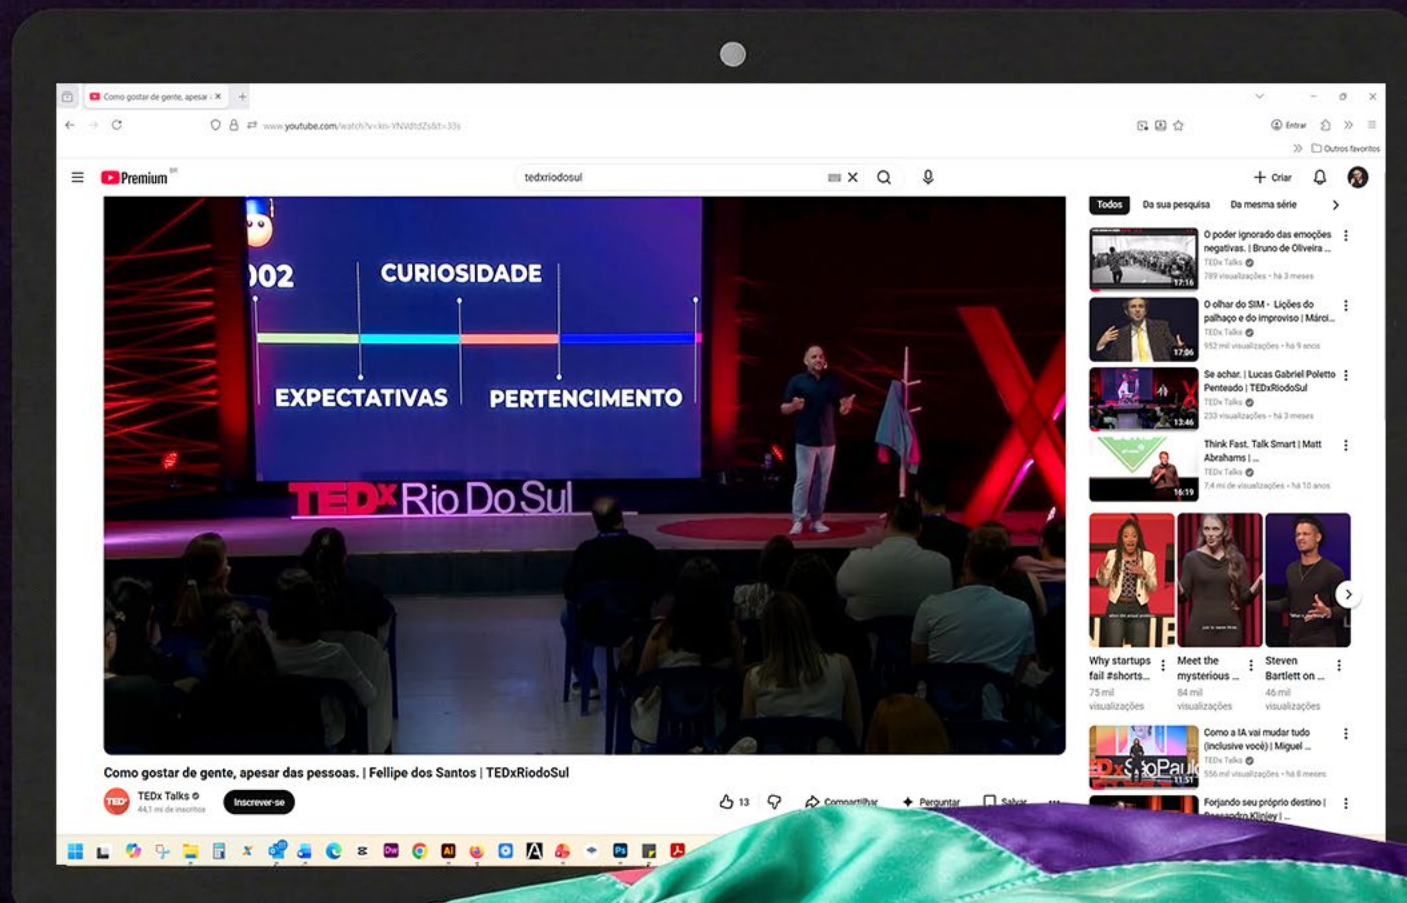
Como gostar de gente, apesar ×

www.youtube.com/watch?v=kn-YNVdtdZs&t=33s

Entrar

Outros favoritos

Premium BR

tedxriodosul

Criar

002

CURIOSIDADE

EXPECTATIVAS

PERTENCIMENTO

TEDx Rio Do Sul

Como gostar de gente, apesar das pessoas. | Fellipe dos Santos | TEDxRiodoSul

TEDx Talks
44,1 mi de inscritos

Inscrever-se

13

Compartilhar

Perguntar

Salvar

Todos

Da sua pesquisa

Da mesma série

O poder ignorado das emoções negativas. | Bruno de Oliveira ...
TEDx Talks
789 visualizações • há 3 meses
17:16

O olhar do SIM - Lições do palhaço e do improviso | Márci...
TEDx Talks
952 mil visualizações • há 9 anos
17:06

Se achar. | Lucas Gabriel Poletto Penteado | TEDxRiodoSul
TEDx Talks
233 visualizações • há 3 meses
13:46

Think Fast, Talk Smart | Matt Abrahams | ...
TEDx Talks
7,4 mi de visualizações • há 10 anos
16:19

Why startups fail #shorts...
75 mil visualizações

Meet the mysterious ...
84 mil visualizações

Steven Bartlett on ...
46 mil visualizações

Como a IA vai mudar tudo (inclusive você) | Miguel ...
TEDx Talks
556 mil visualizações • há 6 meses
11:51

Forjando seu próprio destino | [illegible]